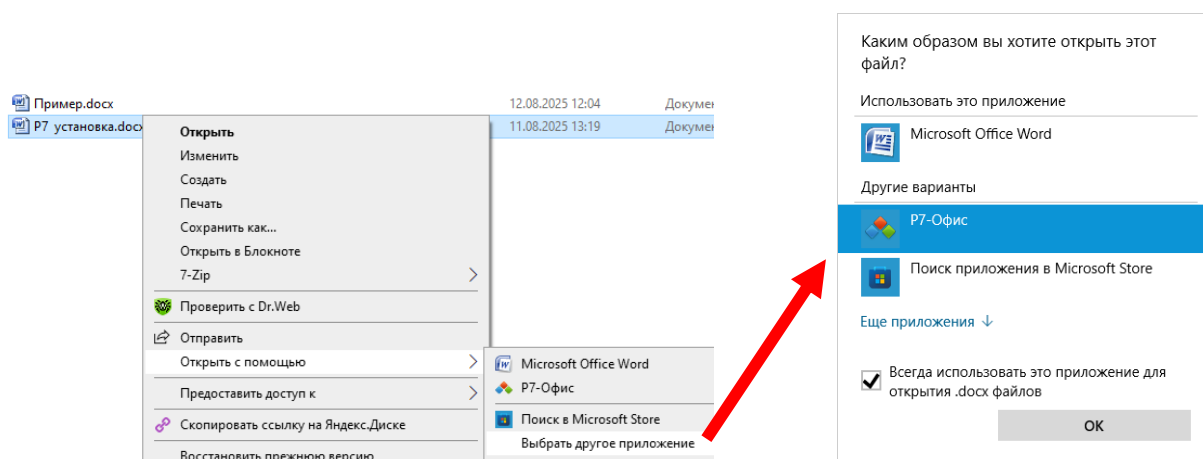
Пример.docx 12.08.2025 12:04 Докумен

Р7 установка.docx 11.08.2025 13:19 Докумен

Открыть
Изменить
Создать
Печать
Сохранить как...
Открыть в Блокноте
7-Zip
Проверить с Dr.Web
Отправить
Открыть с помощью
Предоставить доступ к
Скопировать ссылку на Яндекс.Диске
Восстановить прежнюю версию

Microsoft Office Word
Р7-Офис
Поиск в Microsoft Store
Выбрать другое приложение

Каким образом вы хотите открыть этот файл?

Использовать это приложение

Microsoft Office Word

Другие варианты

Р7-Офис

Поиск приложения в Microsoft Store

Еще приложения ↓

Всегда использовать это приложение для открытия .docx файлов

OK